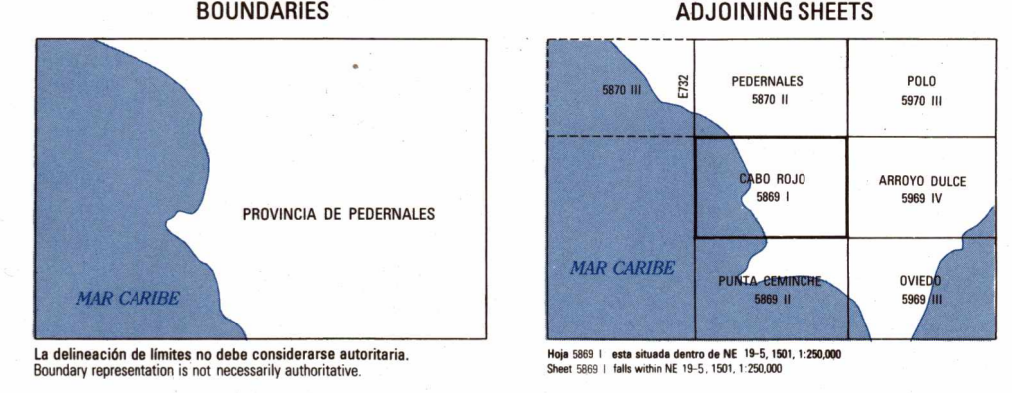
BOUNDARIES

PROVINCIA DE PEDERNALES

MAR CARIBE

La delineación de límites no debe considerarse autoritaria.
Boundary representation is not necessarily authoritative.

ADJOINING SHEETS

| 5870 III E732 | PEDERNALES 5870 II | POLO 5970 III |
|---|---|---|
| | CABO ROJO 5869 I | ARROYO DULCE 5969 IV |
| MAR CARIBE | PUNTA CEMINCHE 5869 II | OVIEDO 5969 III |

Hoja 5869 I esta situada dentro de NE 19-5, 1501, 1:250,000
Sheet 5869 I falls within NE 19-5, 1501, 1:250,000